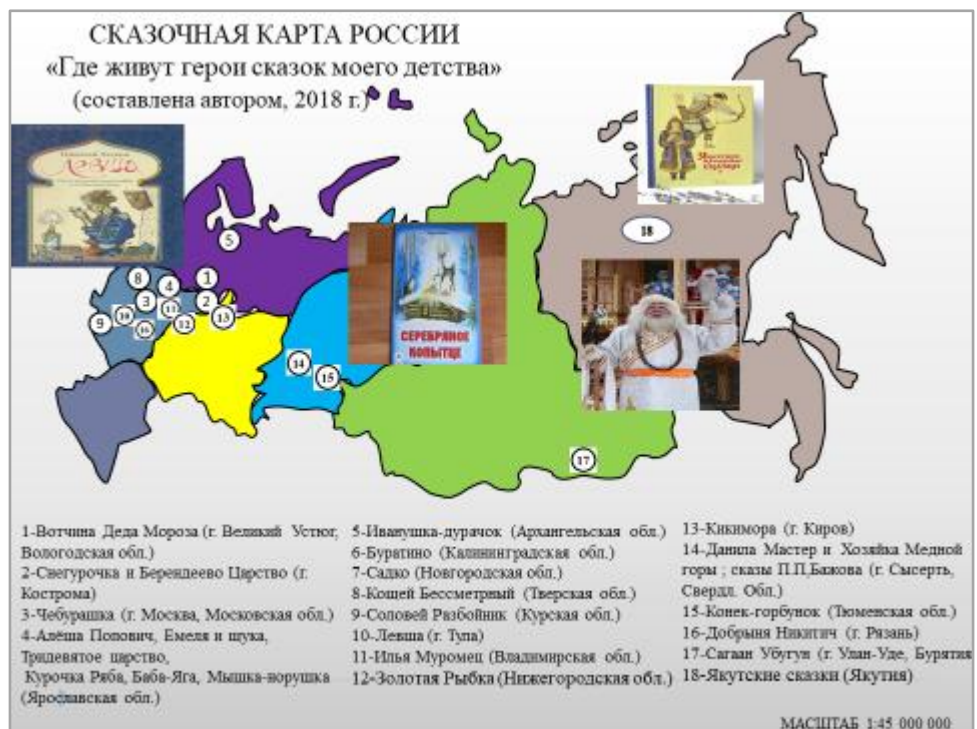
СКАЗОЧНАЯ КАРТА РОССИИ
«Где живут герои сказок моего детства»
(составлена автором, 2018 г.)

СЕРЕБРЯНОЕ КОПЫТЦЕ

18

5

8 4 1
3 11 2
9 10 16 12 13

14
15

17

1-Вотчина Деда Мороза (г. Великий Устюг, Вологодская обл.)
2-Снегурочка и Берендеево Царство (г. Кострома)
3-Чебурашка (г. Москва, Московская обл.)
4-Алёша Попович, Емеля и щука, Тридевятое царство, Курочка Ряба, Баба-Яга, Мышка-норушка (Ярославская обл.)

5-Иванушка-дурачок (Архангельская обл.)
6-Буратино (Калининградская обл.)
7-Садко (Новгородская обл.)
8-Кощей Бессмертный (Тверская обл.)
9-Соловей Разбойник (Курская обл.)
10-Левша (г. Тула)
11-Илья Муромец (Владимирская обл.)
12-Золотая Рыбка (Нижегородская обл.)

13-Кикимора (г. Киров)
14-Данила Мастер и Хозяйка Медной горы ; сказы П.П.Бажова (г. Сысерть, Свердл. Обл.)
15-Конек-горбунок (Тюменская обл.)
16-Добрыня Никитич (г. Рязань)
17-Сагаан Убугун (г. Улан-Уде, Бурятия)
18-Якутские сказки (Якутия)

МАСШТАБ 1:45 000 000